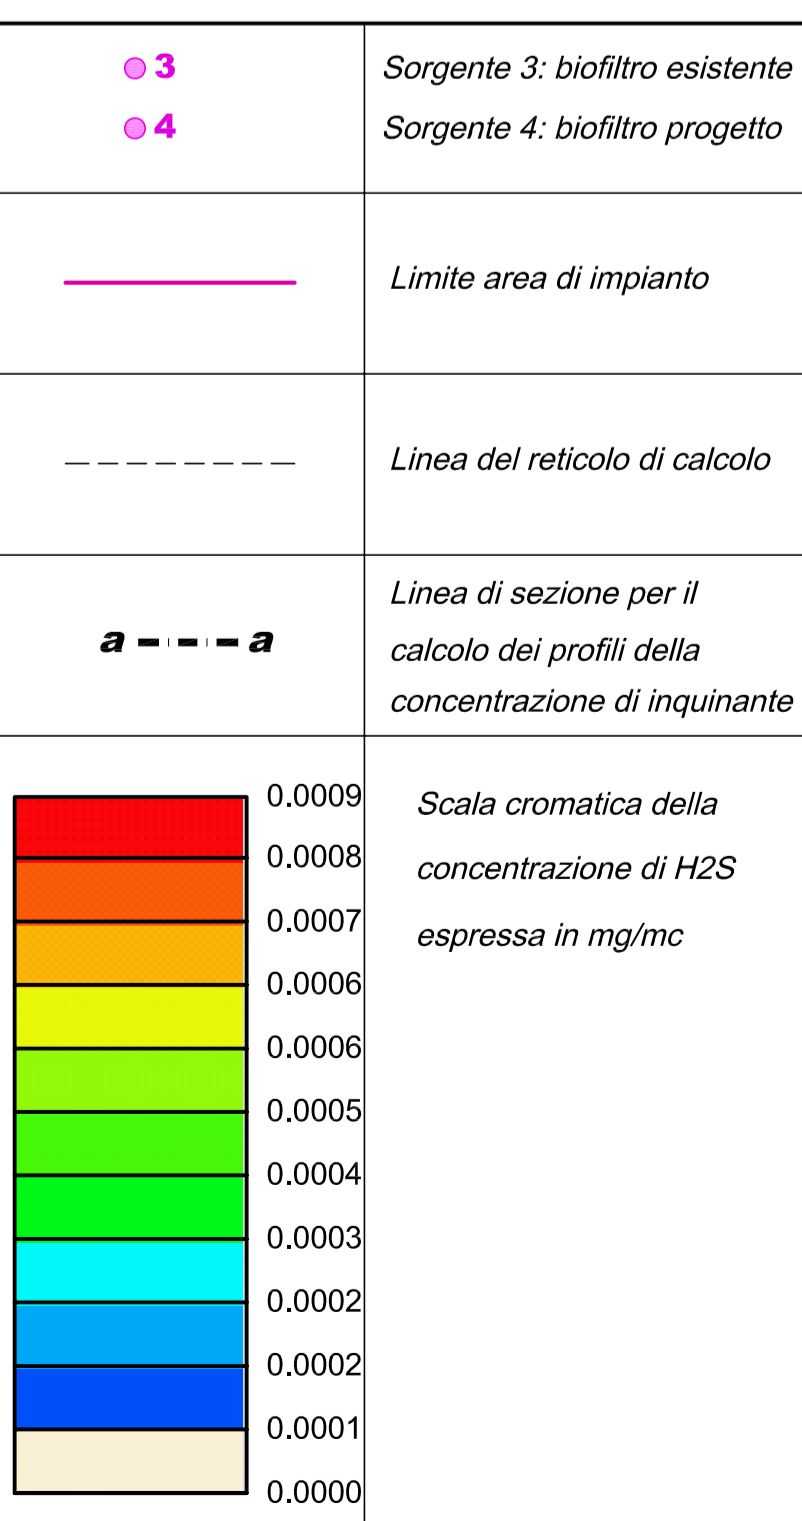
| | |
|---|---|
| 3<br>4 | Sorgente 3: biofiltro esistente<br>Sorgente 4: biofiltro progetto |
| | Limite area di impianto |
| | Linea del reticolo di calcolo |
| a a | Linea di sezione per il calcolo dei profili della concentrazione di inquinante |
| 0.0009<br>0.0008<br>0.0007<br>0.0006<br>0.0006<br>0.0005<br>0.0004<br>0.0003<br>0.0002<br>0.0002<br>0.0001<br>0.0000 | Scala cromatica della concentrazione di H2S espressa in mg/mc |